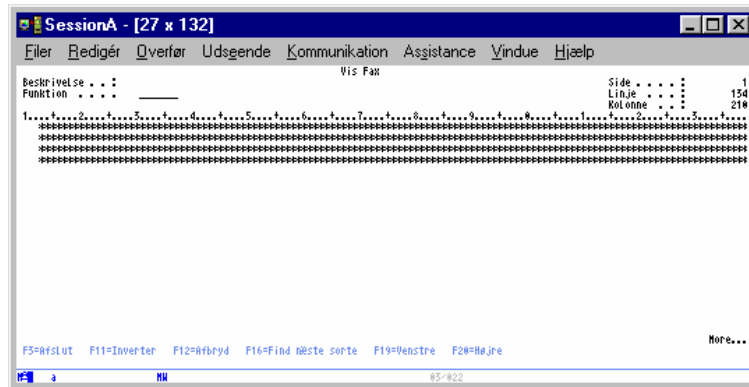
SessionA - [27 x 132]

Filer Redigér Overfør Udseende Kommunikation Assistance Vindue Hjælp

Vis Fax

Beskrivelse . . :
Funktion . . . .

Side . . . . : 1
Linje . . . : 134
Kolonne . . : 210

1....+....2....+....3....+....4....+....5....+....6....+....7....+....8....+....9....+....0....+....1....+....2....+....3....+....

************************************************************************************************************************
************************************************************************************************************************
************************************************************************************************************************
************************************************************************************************************************
************************************************************************************************************************

More...

F3=Afslut F11=Inverter F12=Afbryd F16=Find næste sorte F19=Venstre F20=Højre

a MW 03/022